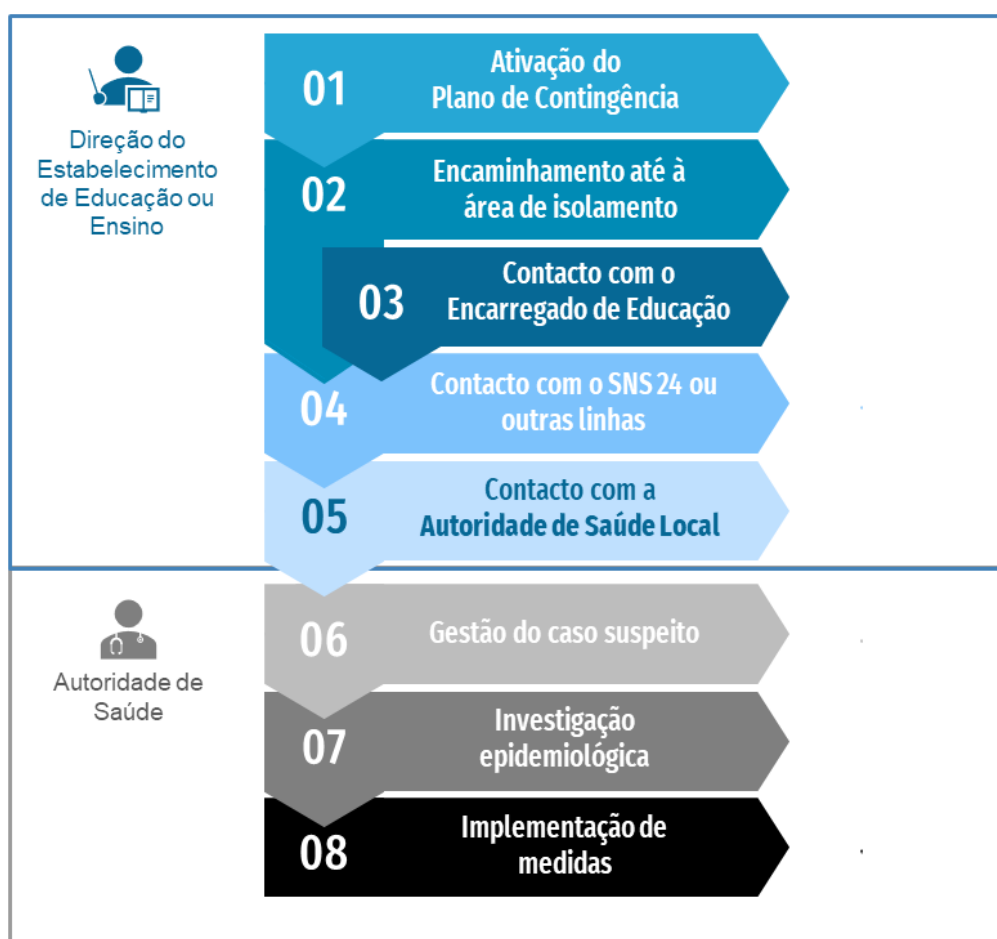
Direção do Estabelecimento de Educação ou Ensino

01 Ativação do Plano de Contingência

02 Encaminhamento até à área de isolamento

03 Contacto com o Encarregado de Educação

04 Contacto com o SNS 24 ou outras linhas

05 Contacto com a Autoridade de Saúde Local

Autoridade de Saúde

06 Gestão do caso suspeito

07 Investigação epidemiológica

08 Implementação de medidas